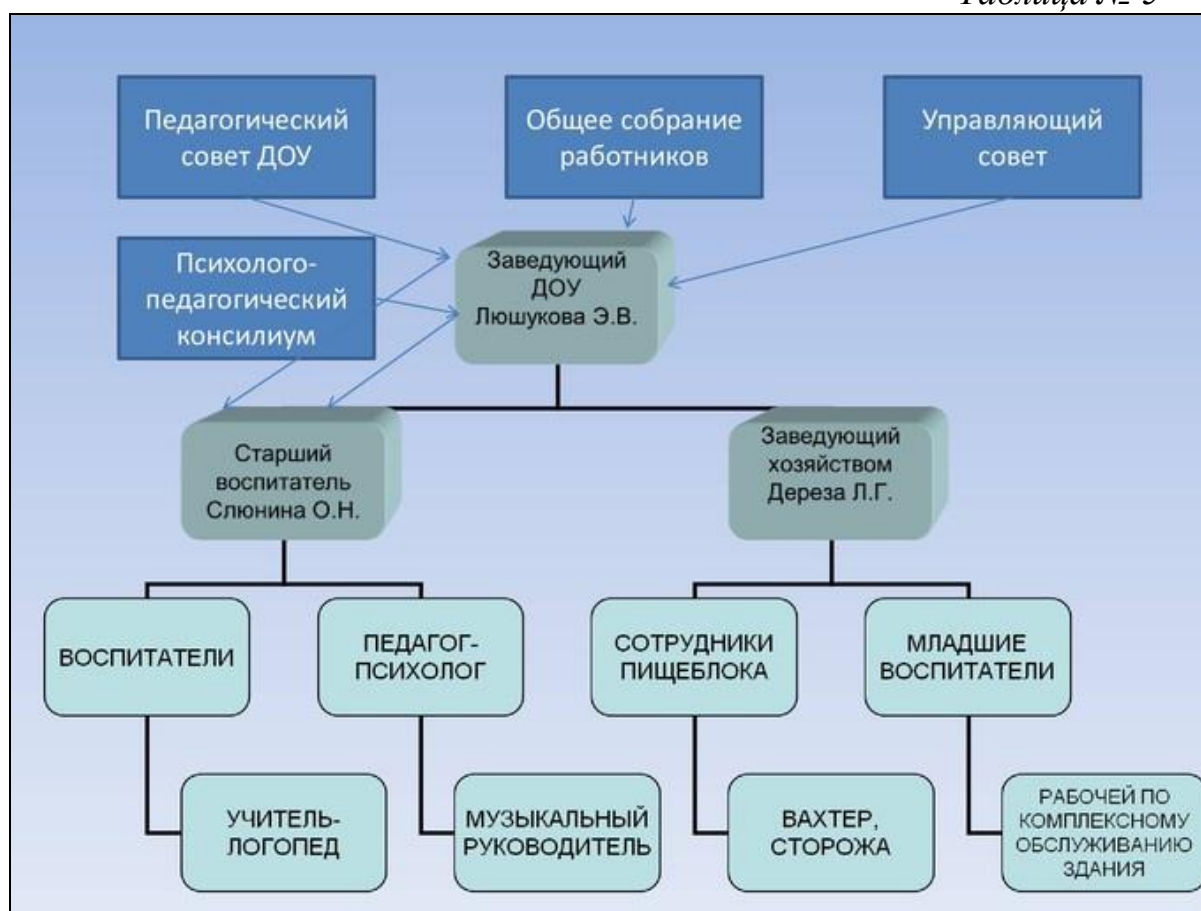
Таблица № 5

Педагогический совет ДОУ

Общее собрание работников

Управляющий совет

Психолого-педагогический консилиум

Заведующий ДОУ Люшукова Э.В.

Старший воспитатель Слюнина О.Н.

Заведующий хозяйством Дереза Л.Г.

ВОСПИТАТЕЛИ

ПЕДАГОГ-ПСИХОЛОГ

СОТРУДНИКИ ПИЩЕБЛОКА

МЛАДШИЕ ВОСПИТАТЕЛИ

УЧИТЕЛЬ-ЛОГОПЕД

МУЗЫКАЛЬНЫЙ РУКОВОДИТЕЛЬ

ВАХТЕР, СТОРОЖА

РАБОЧЕЙ ПО КОМПЛЕКСНОМУ ОБСЛУЖИВАНИЮ ЗДАНИЯ